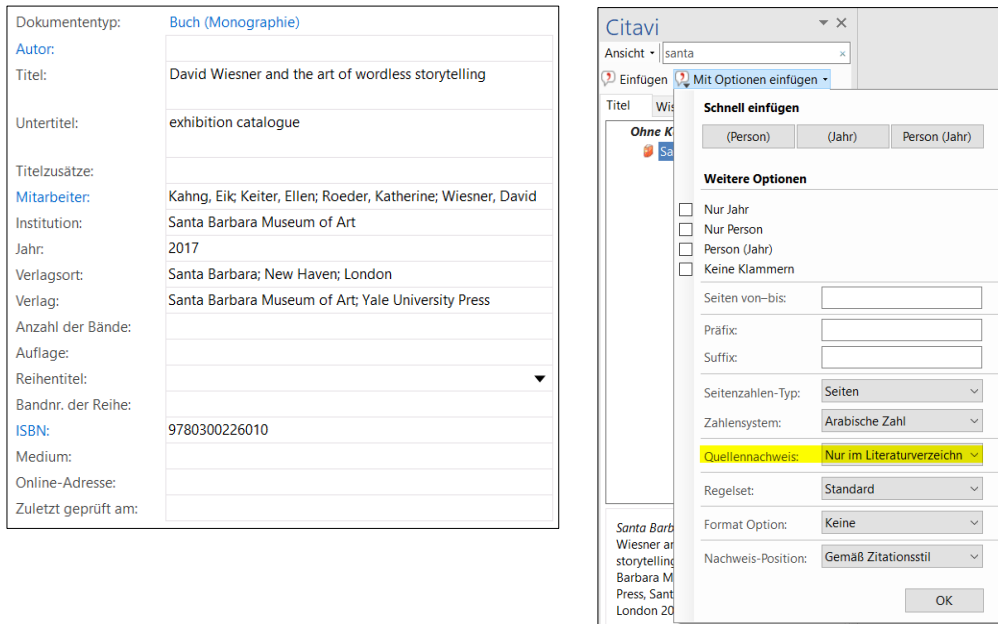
Dokumententyp: Buch (Monographie)
Autor:
Titel: David Wiesner and the art of wordless storytelling
Untertitel: exhibition catalogue
Titelzusätze:
Mitarbeiter: Kahng, Eik; Keiter, Ellen; Roeder, Katherine; Wiesner, David
Institution: Santa Barbara Museum of Art
Jahr: 2017
Verlagsort: Santa Barbara; New Haven; London
Verlag: Santa Barbara Museum of Art; Yale University Press
Anzahl der Bände:
Auflage:
Reihentitel:
Bandnr. der Reihe:
ISBN: 9780300226010
Medium:
Online-Adresse:
Zuletzt geprüft am:

Citavi
Ansicht santa
Einfügen Mit Optionen einfügen
Titel Wis
Ohne K
Sa
Santa Barb
Wiesner ar
storytelling
Barbara M
Press, Sant
London 20

Schnell einfügen
(Person) (Jahr) Person (Jahr)
Weitere Optionen
Nur Jahr
Nur Person
Person (Jahr)
Keine Klammern
Seiten von–bis:
Präfix:
Suffix:
Seitenzahlen-Typ: Seiten
Zahlensystem: Arabische Zahl
Quellennachweis: Nur im Literaturverzeichn
Regelset: Standard
Format Option: Keine
Nachweis-Position: Gemäß Zitationsstil
OK